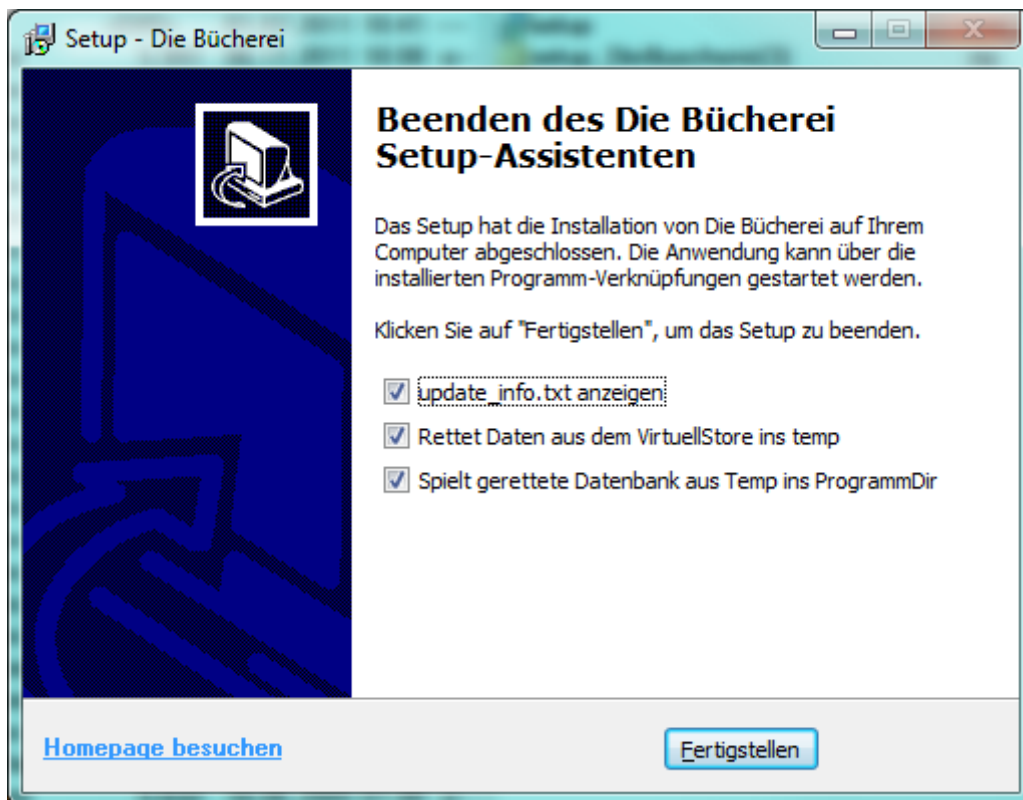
Setup - Die Bücherei

Beenden des Die Bücherei Setup-Assistenten

Das Setup hat die Installation von Die Bücherei auf Ihrem Computer abgeschlossen. Die Anwendung kann über die installierten Programm-Verknüpfungen gestartet werden.

Klicken Sie auf "Fertigstellen", um das Setup zu beenden.

update_info.txt anzeigen

Rettet Daten aus dem VirtuellStore ins temp

Spielt gerettete Datenbank aus Temp ins ProgrammDir

Homepage besuchen

Fertigstellen